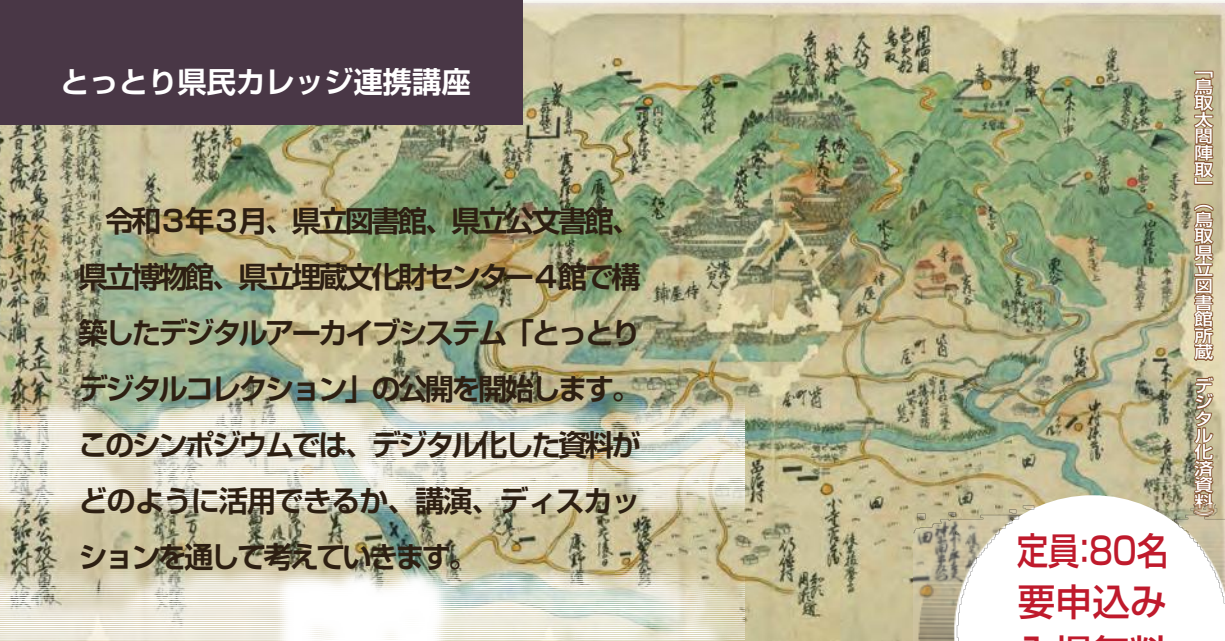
とっとり県民カレッジ連携講座

令和３年３月、県立図書館、県立公文書館、県立博物館、県立埋蔵文化財センター４館で構築したデジタルアーカイブシステム「とっとりデジタルコレクション」の公開を開始します。このシンポジウムでは、デジタル化した資料がどのように活用できるか、講演、ディスカッションを通して考えていきます。

「鳥取太閤陣取」（鳥取県立図書館所蔵　デジタル化済資料）

定員:80名
要申込み
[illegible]